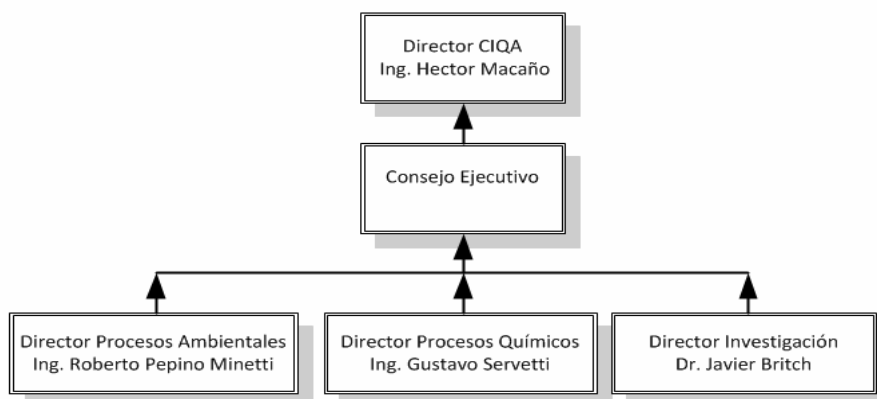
Director CIQA
Ing. Hector Macaño

Consejo Ejecutivo

Director Procesos Ambientales
Ing. Roberto Pepino Minetti

Director Procesos Químicos
Ing. Gustavo Servetti

Director Investigación
Dr. Javier Britch